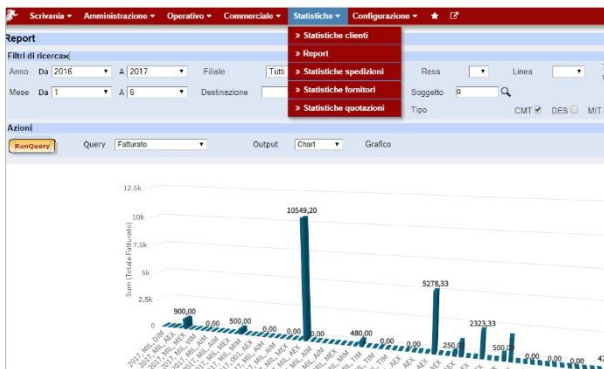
Scrivania ▾ Amministrazione ▾ Operativo ▾ Commerciale ▾ Statistiche ▾ Configurazione ▾

» Statistiche clienti
» Report
» Statistiche spedizioni
» Statistiche fornitori
» Statistiche quotazioni

Report

Filtri di ricerca

Anno Da 2016 A 2017 Filiale Tutti Resa Linea

Mese Da 1 A 6 Destinazione Soggetto 0

Tipo CMT ☑ DES ☐ MIT

Azioni

RunQuery Query Fatturato Output Chart Grafico

12.5k
10k
7.5k
5k
2.5k
0

Sum (Totale Fatturato)

10549,20
5278,33
2323,33
900,00
500,00
480,00
250
500,00
0,00
0,00
0,00
0,00
0,00
0,00
0,00
0,00
42

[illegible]